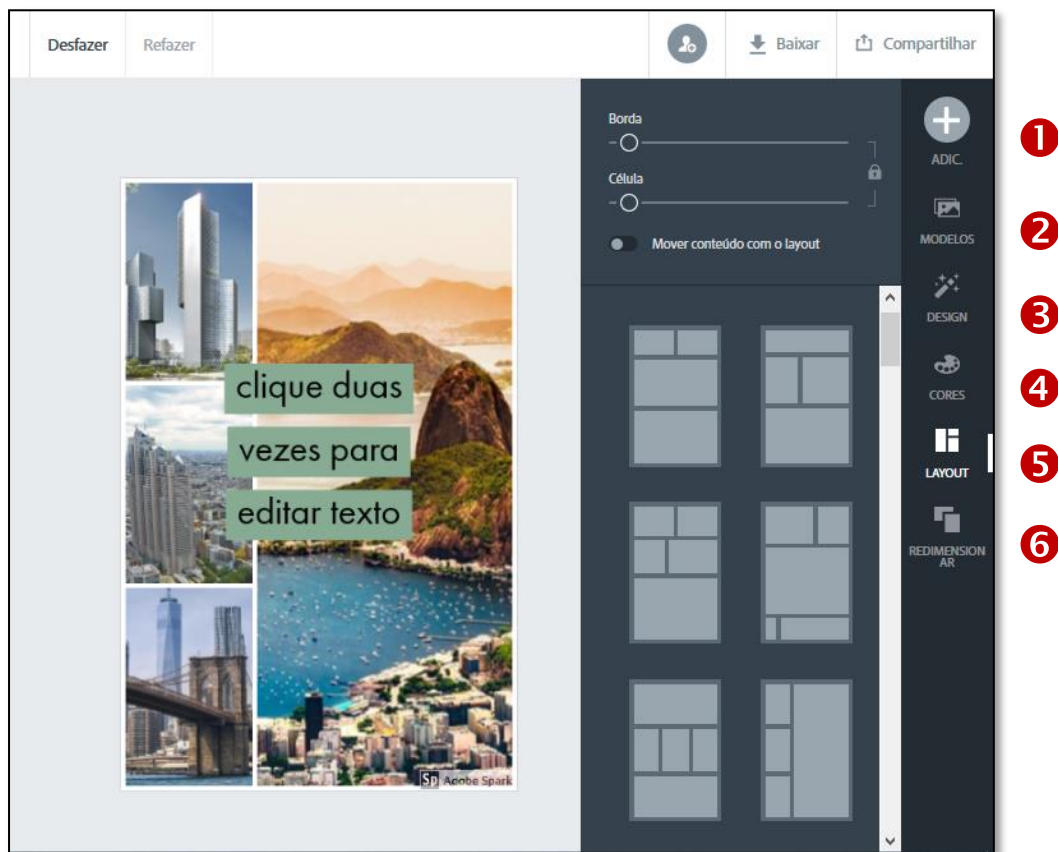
Desfazer Refazer Baixar Compartilhar

Borda

Célula

Mover conteúdo com o layout

clique duas

vezes para

editar texto

Sp Adobe Spark

ADIC.

MODELOS

DESIGN

CORES

LAYOUT

REDIMENSIONAR

1
2
3
4
5
6